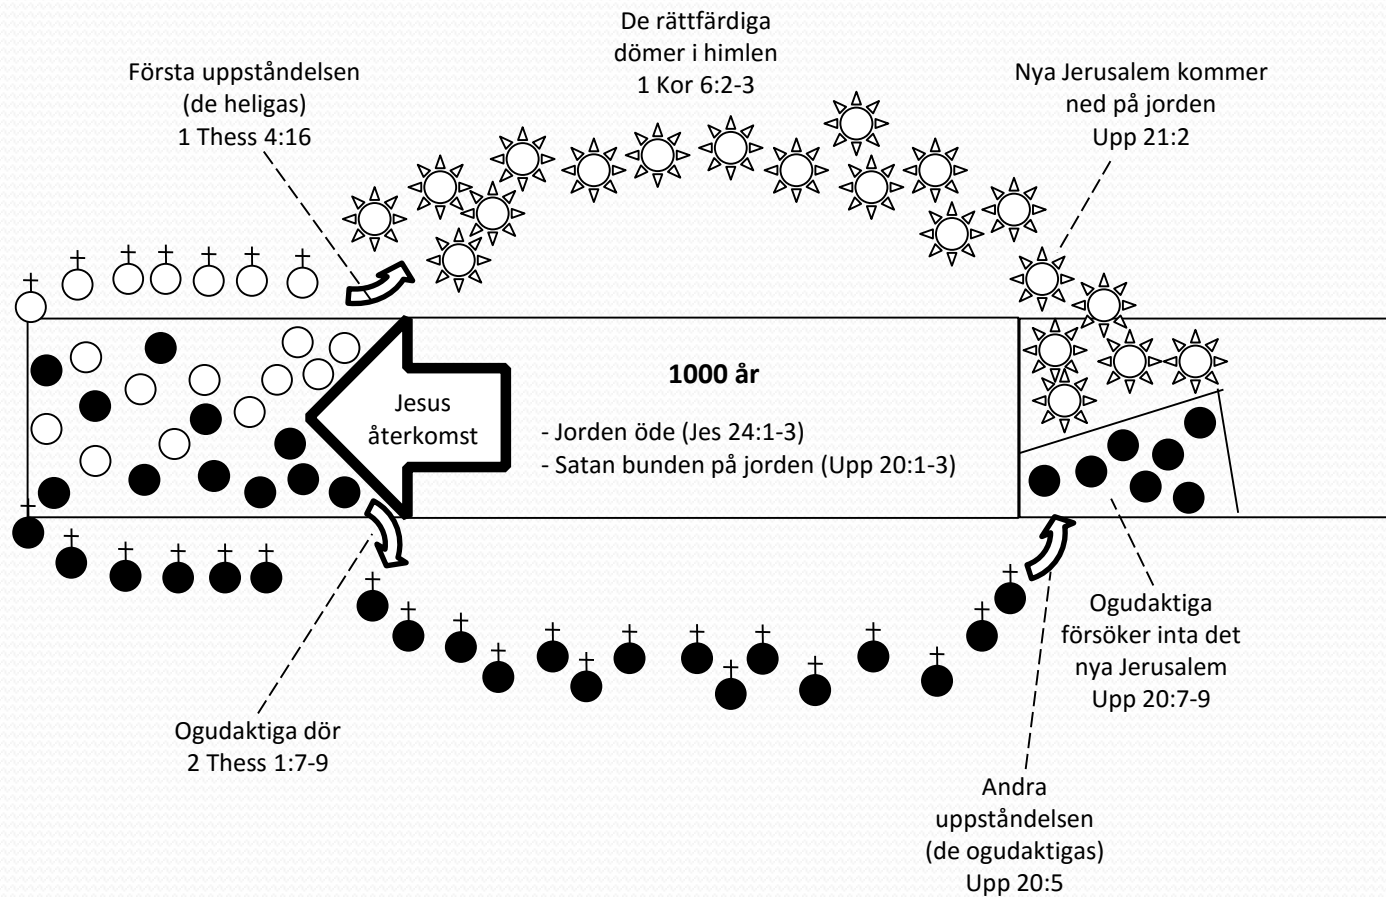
De rättfärdiga dömer i himlen
1 Kor 6:2-3

Första uppståndelsen
(de heligas)
1 Thess 4:16

Nya Jerusalem kommer ned på jorden
Upp 21:2

Jesus återkomst

1000 år

- Jorden öde (Jes 24:1-3)
- Satan bunden på jorden (Upp 20:1-3)

Ogudaktiga försöker inta det nya Jerusalem
Upp 20:7-9

Ogudaktiga dör
2 Thess 1:7-9

Andra uppståndelsen
(de ogudaktigas)
Upp 20:5